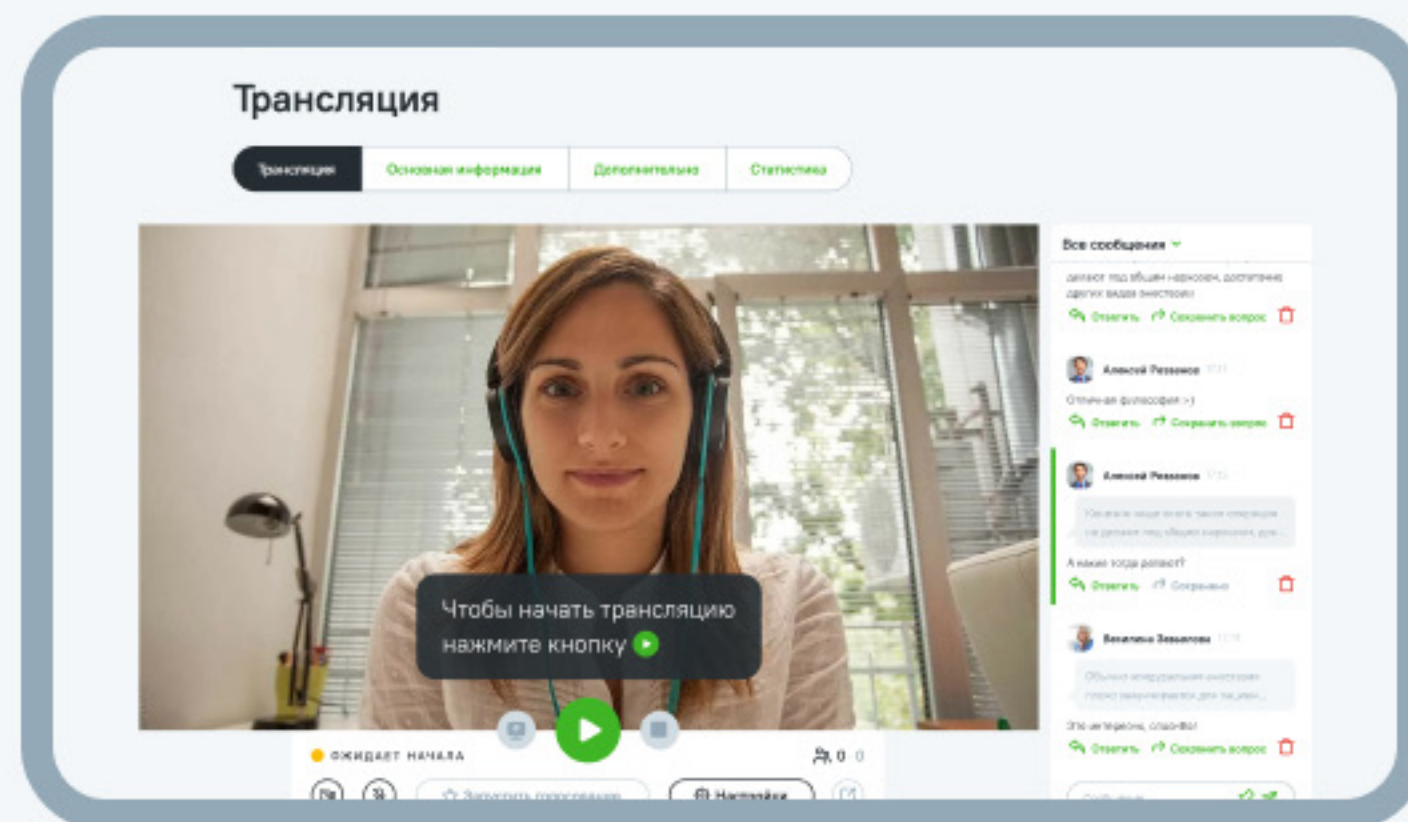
Трансляция

Трансляция | Основная информация | Дополнительно | Статистика

Чтобы начать трансляцию нажмите кнопку

ОЖИДАЕТ НАЧАЛА

0 0

Запустить голосование

Настройки

Все сообщения

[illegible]

Ответить Сохранить вопрос

Алексей Рязанов

Отличная философия :-)

Ответить Сохранить вопрос

Алексей Рязанов

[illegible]

А какие тогда делают?

Ответить Сохранено

Ангелина Завьялова

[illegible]

Это интересно, спасибо!

Ответить Сохранить вопрос

Сообщение